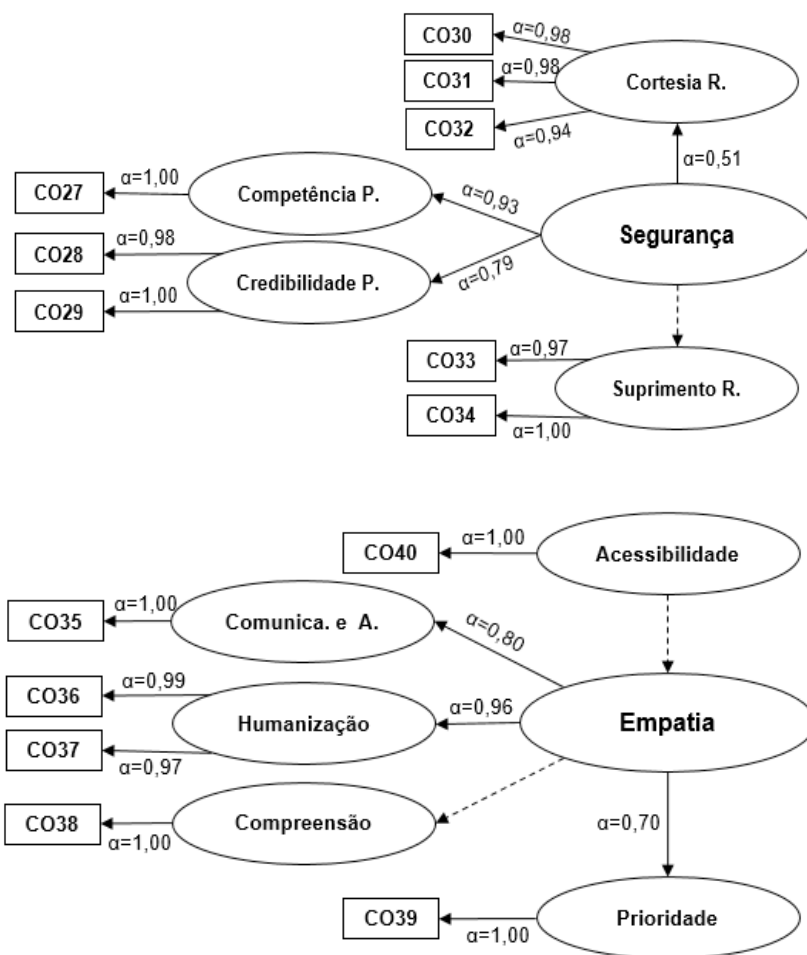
CO30
$\alpha$=0,98
CO31
$\alpha$=0,98
Cortesia R.
CO32
$\alpha$=0,94
$\alpha$=0,51
CO27
$\alpha$=1,00
Competência P.
$\alpha$=0,93
Segurança
CO28
$\alpha$=0,98
Credibilidade P.
$\alpha$=0,79
CO29
$\alpha$=1,00
CO33
$\alpha$=0,97
Suprimento R.
CO34
$\alpha$=1,00

CO40
$\alpha$=1,00
Acessibilidade
CO35
$\alpha$=1,00
Comunica. e A.
$\alpha$=0,80
CO36
$\alpha$=0,99
$\alpha$=0,96
Humanização
Empatia
CO37
$\alpha$=0,97
CO38
Compreensão
$\alpha$=1,00
$\alpha$=0,70
CO39
Prioridade
$\alpha$=1,00